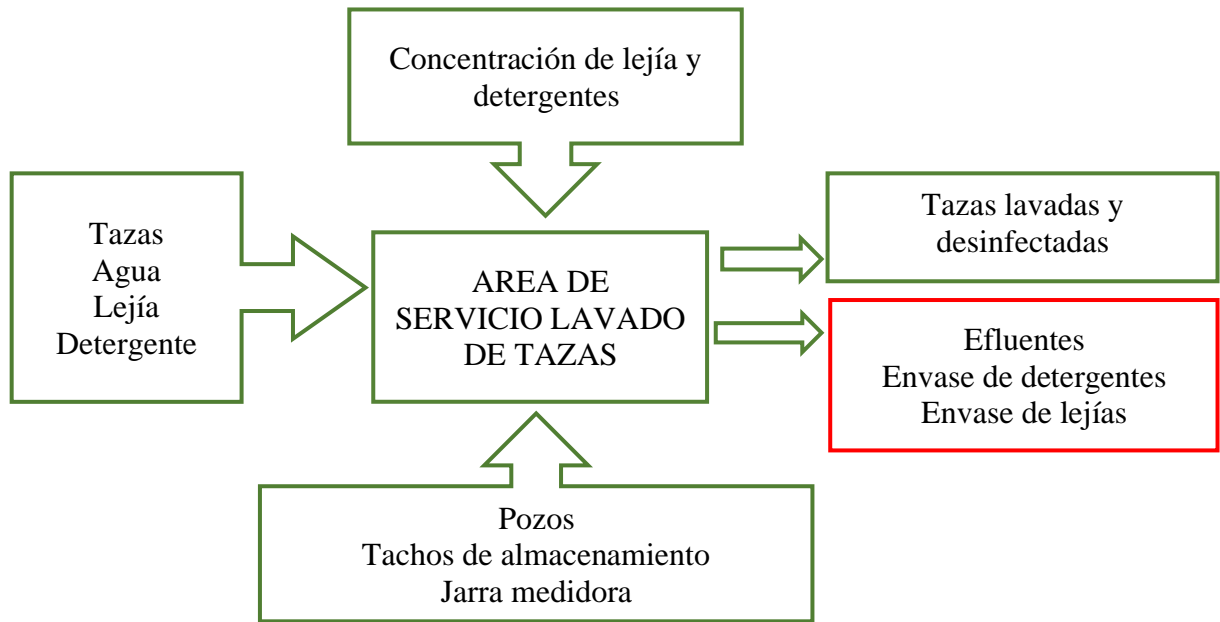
Concentración de lejía y detergentes

Tazas
Agua
Lejía
Detergente

AREA DE SERVICIO LAVADO DE TAZAS

Tazas lavadas y desinfectadas

Efluentes
Envase de detergentes
Envase de lejías

Pozos
Tachos de almacenamiento
Jarra medidora